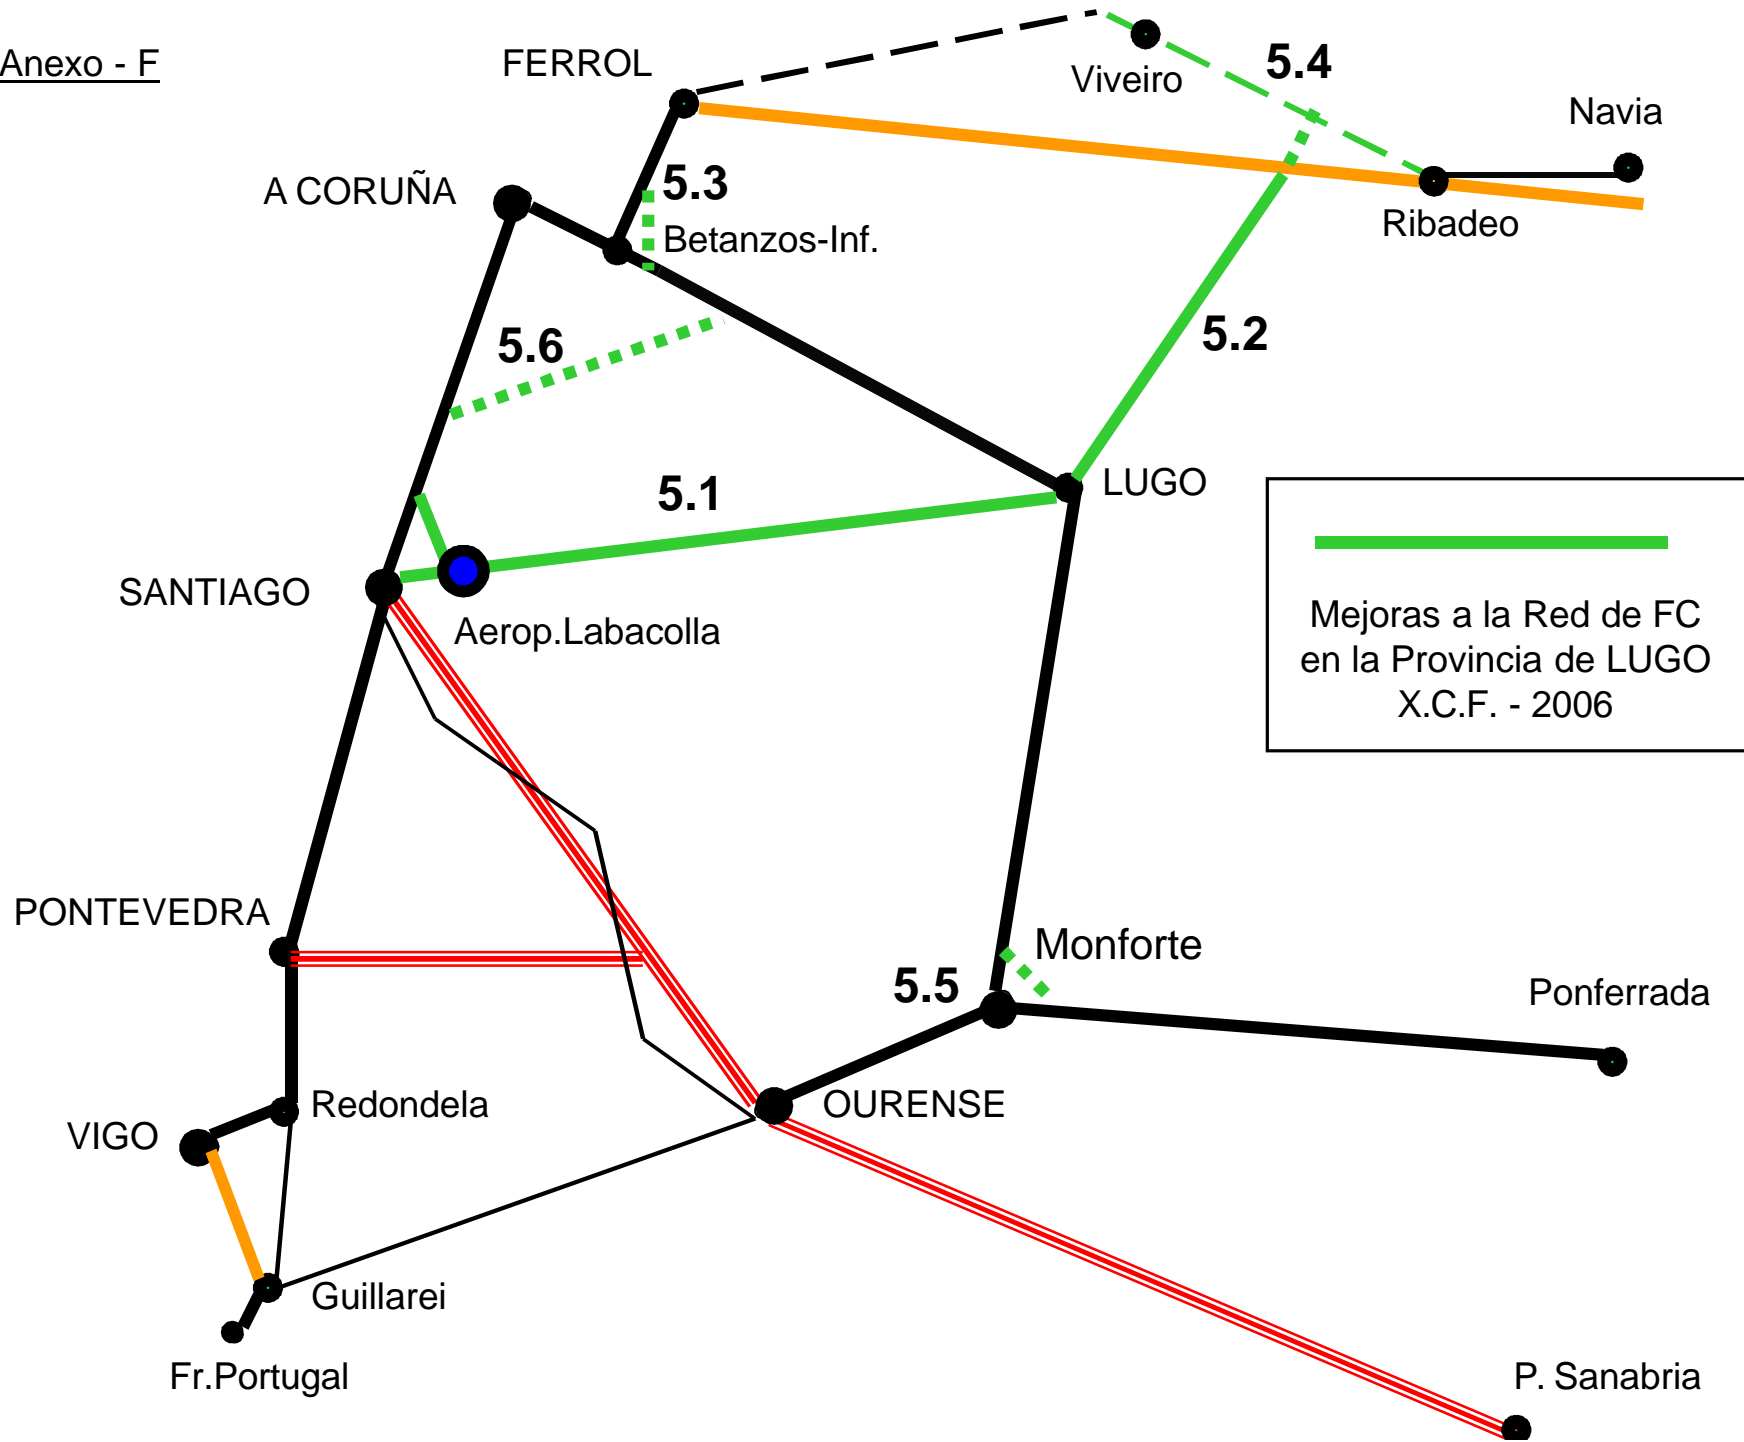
Anexo - F

FERROL

Viveiro

5.4

Navia

A CORUÑA

5.3

Betanzos-Inf.

Ribadeo

5.6

5.2

5.1

LUGO

SANTIAGO

Aerop.Labacolla

Mejoras a la Red de FC en la Provincia de LUGO X.C.F. - 2006

PONTEVEDRA

Monforte

5.5

Ponferrada

Redondela

OURENSE

VIGO

Guillarei

Fr.Portugal

P. Sanabria